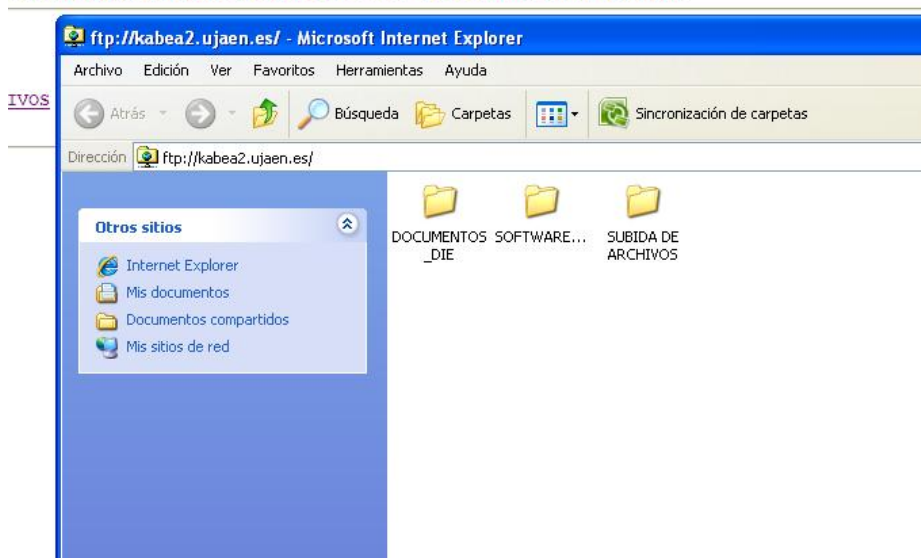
IVOS

ftp://kabea2.ujaen.es/ - Microsoft Internet Explorer

Archivo Edición Ver Favoritos Herramientas Ayuda

Atrás Búsqueda Carpetas Sincronización de carpetas

Dirección ftp://kabea2.ujaen.es/

Otros sitios

Internet Explorer
Mis documentos
Documentos compartidos
Mis sitios de red

DOCUMENTOS_DIE
SOFTWARE...
SUBIDA DE ARCHIVOS